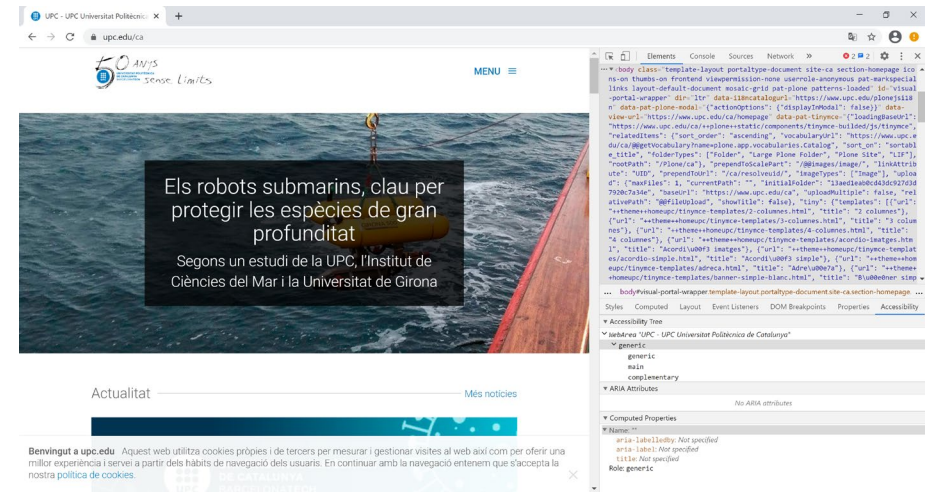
UPC - UPC Universitat Politècnica ×  +

upc.edu/ca

50 ANYS sense límits

MENU ≡

Els robots submarins, clau per protegir les espècies de gran profunditat

Segons un estudi de la UPC, l'Institut de Ciències del Mar i la Universitat de Girona

Actualitat

Més notícies

Benvingut a upc.edu. Aquest web utilitza cookies pròpies i de tercers per mesurar i gestionar visites al web així com per oferir una millor experiència i servei a partir dels hàbits de navegació dels usuaris. En continuar amb la navegació entenem que s'accepta la nostra política de cookies.

Elements Console Sources Network »

▾<body class="template-layout portaltype-document site-ca section-homepage icons-on thumbs-on frontend viewpermission-none userrole-anonymous pat-markspecial links layout-default-document mosaic-grid pat-plone patterns-loaded" id="visual-portal-wrapper" dir="ltr" data-i18ncatalogurl="https://www.upc.edu/plonejsi18n" data-pat-plone-modal="{"actionOptions": {"displayInModal": false}}" data-view-url="https://www.upc.edu/ca/homepage" data-pat-tinymce="{"loadingBaseUrl": "https://www.upc.edu/ca/++plone++static/components/tinymce-builded/js/tinymce", "relatedItems": {"sort_order": "ascending", "vocabularyUrl": "https://www.upc.edu/ca/@@getVocabulary?name=plone.app.vocabularies.Catalog", "sort_on": "sortable_title", "folderTypes": ["Folder", "Large Plone Folder", "Plone Site", "LIF"], "rootPath": "/Plone/ca"}, "prependToScalePart": "/@@images/image/", "linkAttribute": "UID", "prependToUrl": "/ca/resolveuid/", "imageTypes": ["Image"], "upload": {"maxFiles": 1, "currentPath": "", "initialFolder": "13aed1eab0cd43dc927d3d7920c7a34e", "baseUrl": "https://www.upc.edu/ca", "uploadMultiple": false, "relativePath": "@@fileUpload", "showTitle": false}, "tiny": {"templates": [{"url": "++theme++homeupc/tinymce-templates/2-columnes.html", "title": "2 columnes"}, {"url": "++theme++homeupc/tinymce-templates/3-columnes.html", "title": "3 columnes"}, {"url": "++theme++homeupc/tinymce-templates/4-columnes.html", "title": "4 columnes"}, {"url": "++theme++homeupc/tinymce-templates/acordio-images.html", "title": "Acordi\u00f3 images"}, {"url": "++theme++homeupc/tinymce-templates/acordio-simple.html", "title": "Acordi\u00f3 simple"}, {"url": "++theme++homeupc/tinymce-templates/adreca.html", "title": "Adre\u00e7a"}, {"url": "++theme++homeupc/tinymce-templates/banner-simple-blanc.html", "title": "B\u00e0nner simple

... body#visual-portal-wrapper.template-layout.portaltype-document.site-ca.section-homepage ...

Styles Computed Layout Event Listeners DOM Breakpoints Properties Accessibility

▾ Accessibility Tree
▾ WebArea "UPC - UPC Universitat Politècnica de Catalunya"
▾ generic
generic
main
complementary

▾ ARIA Attributes
No ARIA attributes

▾ Computed Properties
▾ Name: ""
aria-labelledby: Not specified
aria-label: Not specified
title: Not specified
Role: generic